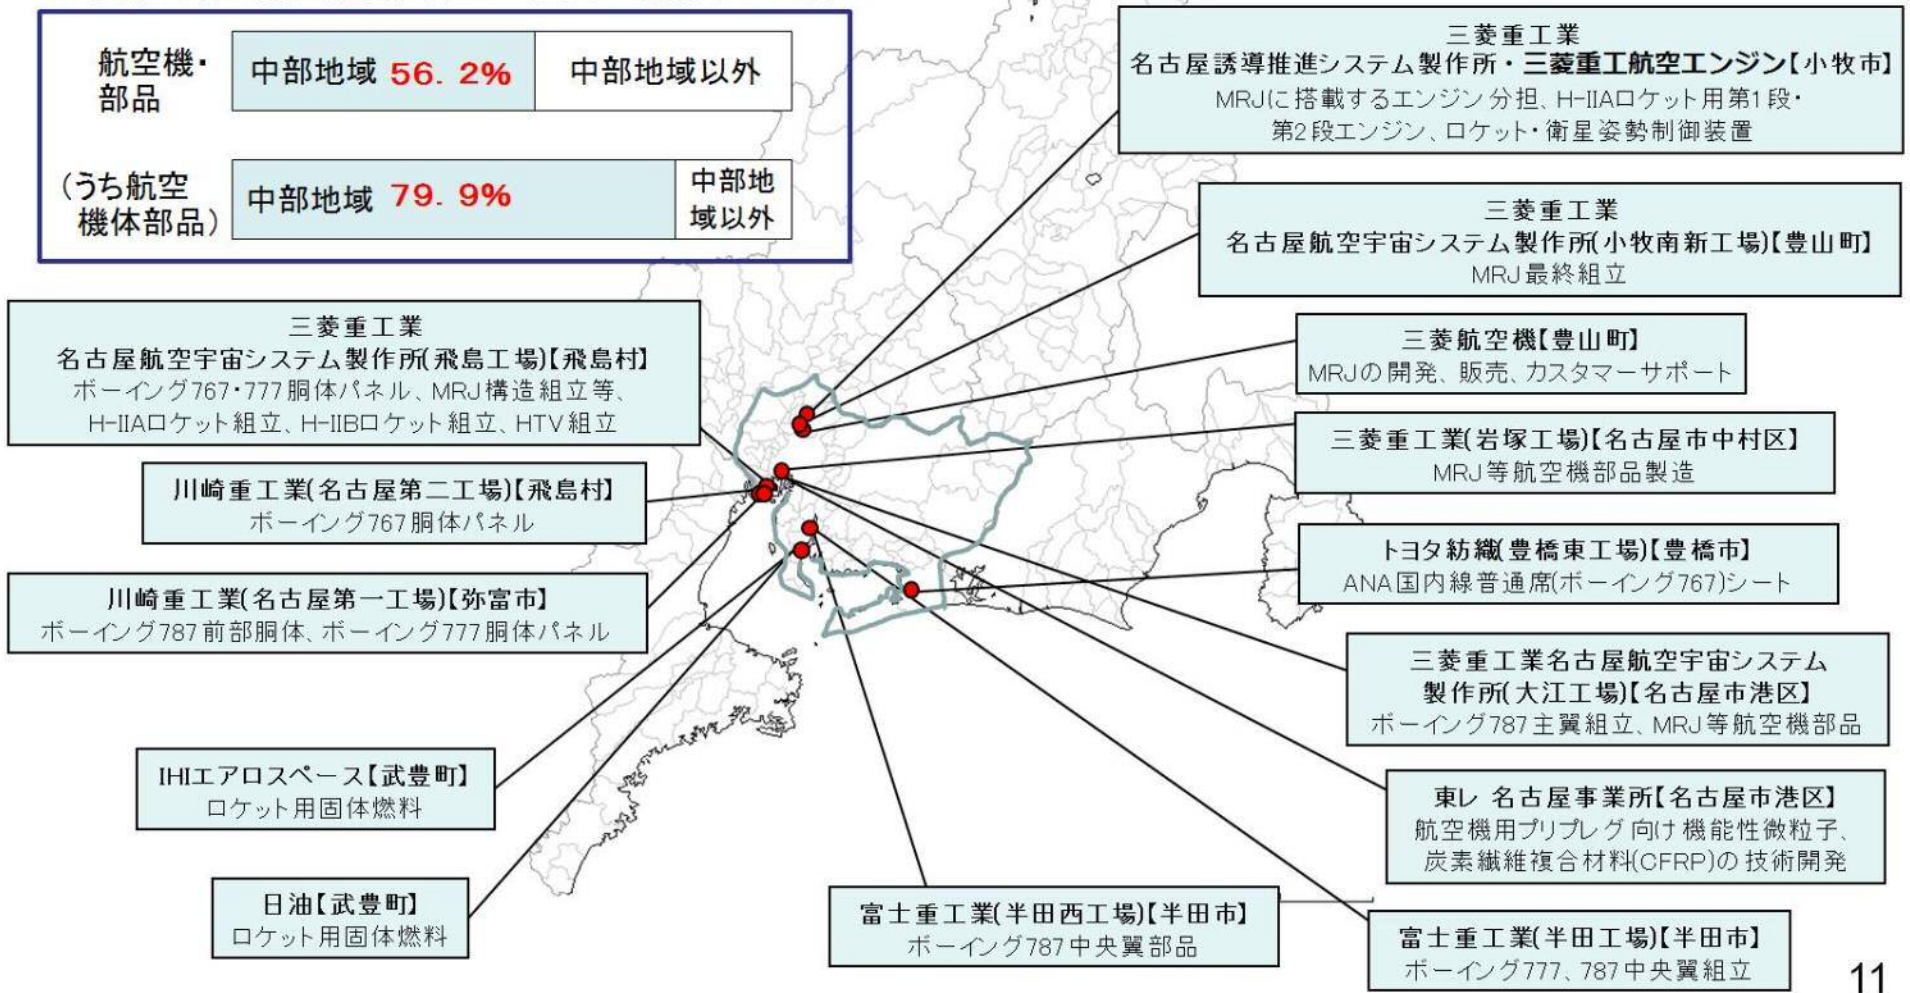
航空機・部品

中部地域 56. 2%

中部地域以外

(うち航空機体部品)

中部地域 79. 9%

中部地域以外

三菱重工業
名古屋誘導推進システム製作所・三菱重工航空エンジン【小牧市】
MRJに搭載するエンジン分担、H-IIAロケット用第1段・第2段エンジン、ロケット・衛星姿勢制御装置

三菱重工業
名古屋航空宇宙システム製作所(小牧南新工場)【豊山町】
MRJ最終組立

三菱重工業
名古屋航空宇宙システム製作所(飛島工場)【飛島村】
ボーイング767・777胴体パネル、MRJ構造組立等、H-IIAロケット組立、H-IIBロケット組立、HTV組立

三菱航空機【豊山町】
MRJの開発、販売、カスタマーサポート

三菱重工業(岩塚工場)【名古屋市中村区】
MRJ等航空機部品製造

川崎重工業(名古屋第二工場)【飛島村】
ボーイング767胴体パネル

トヨタ紡織(豊橋東工場)【豊橋市】
ANA国内線普通席(ボーイング767)シート

川崎重工業(名古屋第一工場)【弥富市】
ボーイング787前部胴体、ボーイング777胴体パネル

三菱重工業名古屋航空宇宙システム製作所(大江工場)【名古屋市港区】
ボーイング787主翼組立、MRJ等航空機部品

IHIエアロスペース【武豊町】
ロケット用固体燃料

東レ 名古屋事業所【名古屋市港区】
航空機用プリプレグ向け機能性微粒子、炭素繊維複合材料(CFRP)の技術開発

日油【武豊町】
ロケット用固体燃料

富士重工業(半田西工場)【半田市】
ボーイング787中央翼部品

富士重工業(半田工場)【半田市】
ボーイング777、787中央翼組立

11